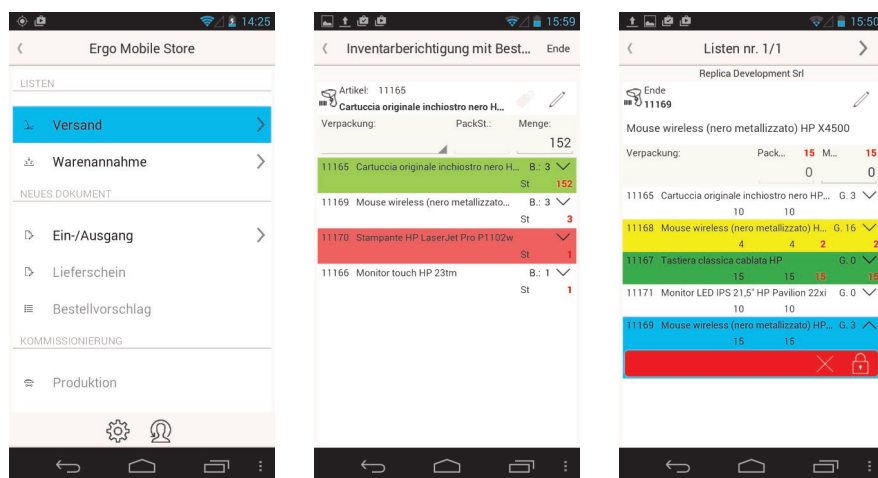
14:25

Ergo Mobile Store

LISTEN

Versand

Warenannahme

NEUES DOKUMENT

Ein-/Ausgang

Lieferschein

Bestellvorschlag

KOMMISSIONIERUNG

Produktion

15:59

Inventarberichtigung mit Best...

Ende

Artikel: 11165

Cartuccia originale inchiostro nero H...

Verpackung:

PackSt.:

Menge:

152

11165 Cartuccia originale inchiostro nero H... B.: 3

St 152

11169 Mouse wireless (nero metallizzato... B.: 3

St 3

11170 Stampante HP LaserJet Pro P1102w

St 1

11166 Monitor touch HP 23tm B.: 1

St 1

15:50

Listen nr. 1/1

Replica Development Srl

Ende

11169

Mouse wireless (nero metallizzato) HP X4500

Verpackung:

Pack... 15 M... 15

0 0

11165 Cartuccia originale inchiostro nero HP... G. 3

10 10

11168 Mouse wireless (nero metallizzato) H... G. 16

4 4 2 2

11167 Tastiera classica cablata HP G. 0

15 15 15 15

11171 Monitor LED IPS 21,5" HP Pavilion 22xi G. 0

10 10

11169 Mouse wireless (nero metallizzato) HP... G. 3

15 15